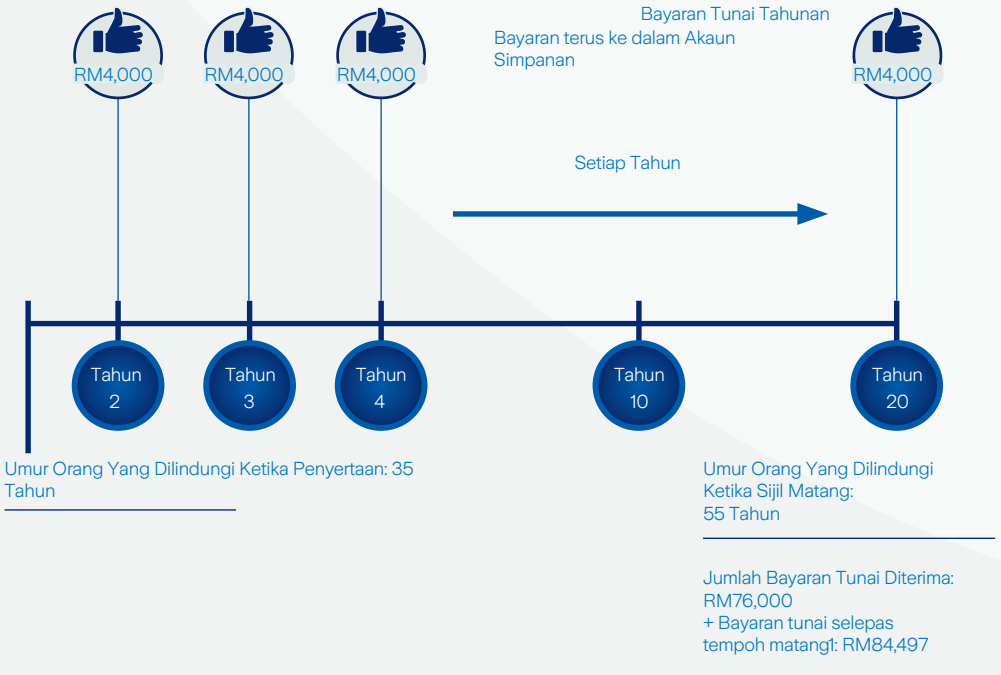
RM4,000

RM4,000

RM4,000

Bayaran Tunai Tahunan

Bayaran terus ke dalam Akaun Simpanan

RM4,000

Setiap Tahun

Tahun 2

Tahun 3

Tahun 4

Tahun 10

Tahun 20

Umur Orang Yang Dilindungi Ketika Penyertaan: 35 Tahun

Umur Orang Yang Dilindungi Ketika Sijil Matang: 55 Tahun

Jumlah Bayaran Tunai Diterima: RM76,000
+ Bayaran tunai selepas tempoh matang1: RM84,497